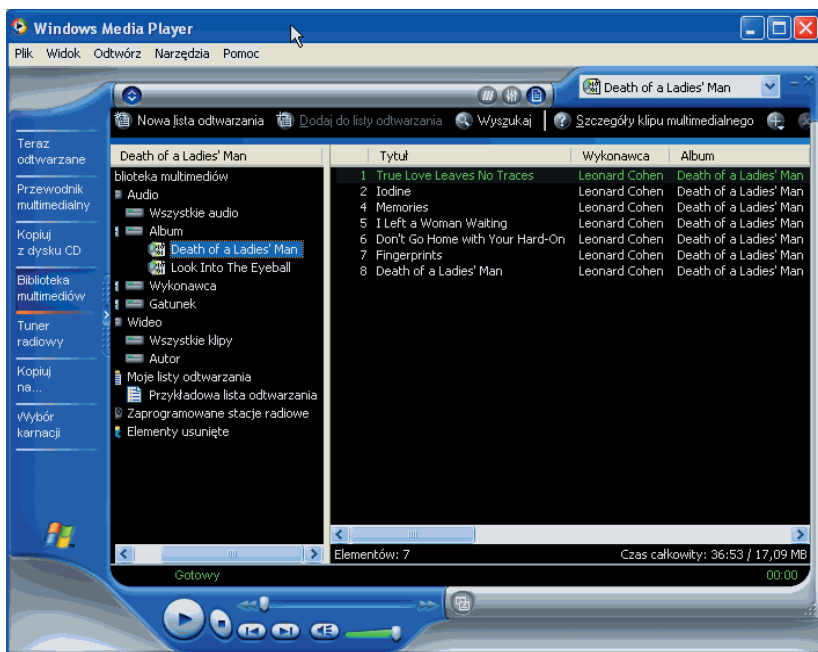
Windows Media Player

Plik Widok Odtwórz Narzędzia Pomoc

Death of a Ladies' Man

Nowa lista odtwarzania Dodaj do listy odtwarzania Wyszukaj Szczegóły klipu multimedialnego

Teraz odtwarzane
Przewodnik multimedialny
Kopiuj z dysku CD
Biblioteka multimediów
Tuner radiowy
Kopiuj na...
Wybór karnacji

Death of a Ladies' Man

blioteka multimediów
Audio
Wszystkie audio
Album
Death of a Ladies' Man
Look Into The Eyeball
Wykonawca
Gatunek
Wideo
Wszystkie klipy
Autor
Moje listy odtwarzania
Przykładowa lista odtwarzania
Zaprogramowane stacje radiowe
Elementy usunięte

| | Tytuł | Wykonawca | Album |
|---|---|---|---|
| 1 | True Love Leaves No Traces | Leonard Cohen | Death of a Ladies' Man |
| 2 | Iodine | Leonard Cohen | Death of a Ladies' Man |
| 4 | Memories | Leonard Cohen | Death of a Ladies' Man |
| 5 | I Left a Woman Waiting | Leonard Cohen | Death of a Ladies' Man |
| 6 | Don't Go Home with Your Hard-On | Leonard Cohen | Death of a Ladies' Man |
| 7 | Fingerprints | Leonard Cohen | Death of a Ladies' Man |
| 8 | Death of a Ladies' Man | Leonard Cohen | Death of a Ladies' Man |

Elementów: 7
Czas całkowity: 36:53 / 17,09 MB

Gotowy
00:00